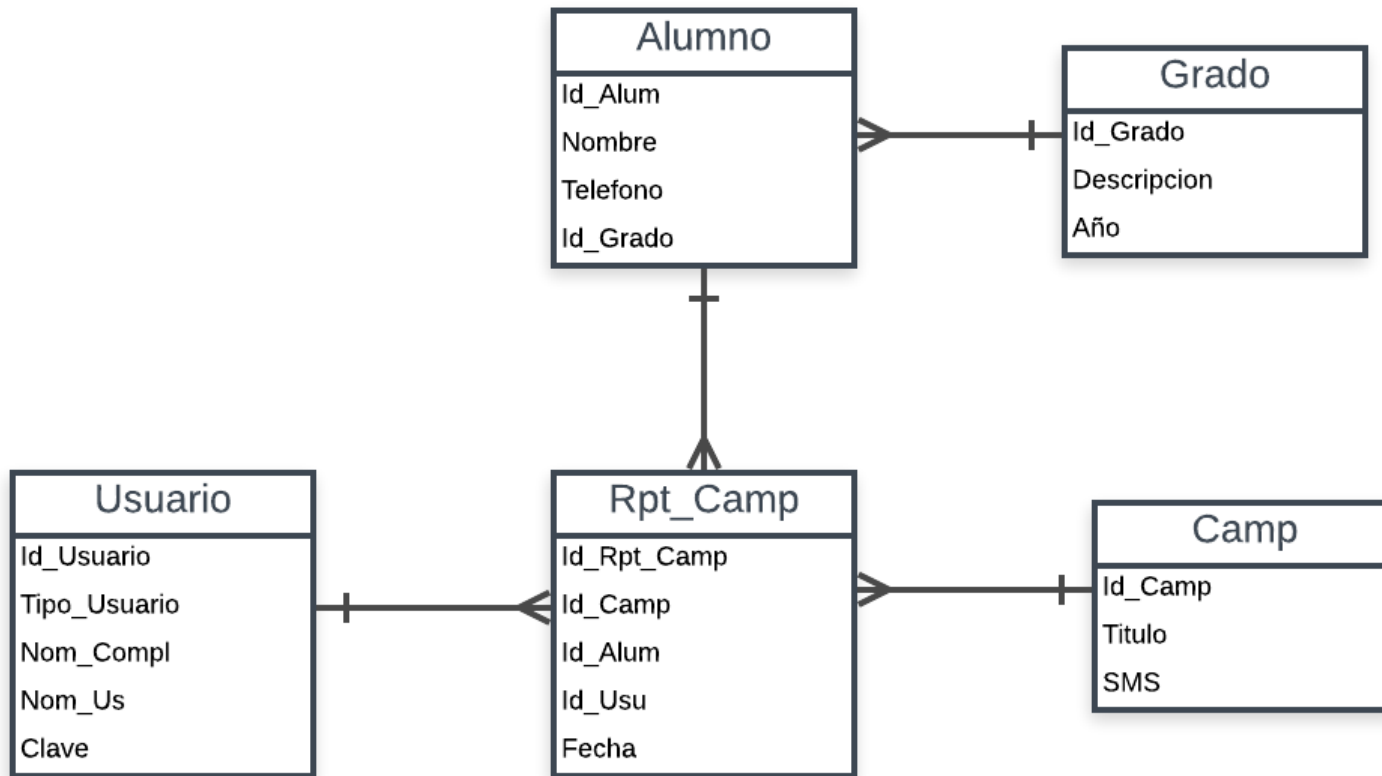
Alumno
Id_Alum
Nombre
Telefono
Id_Grado

Grado
Id_Grado
Descripcion
Año

Usuario
Id_Usuario
Tipo_Usuario
Nom_Compl
Nom_Us
Clave

Rpt_Camp
Id_Rpt_Camp
Id_Camp
Id_Alum
Id_Usu
Fecha

Camp
Id_Camp
Titulo
SMS